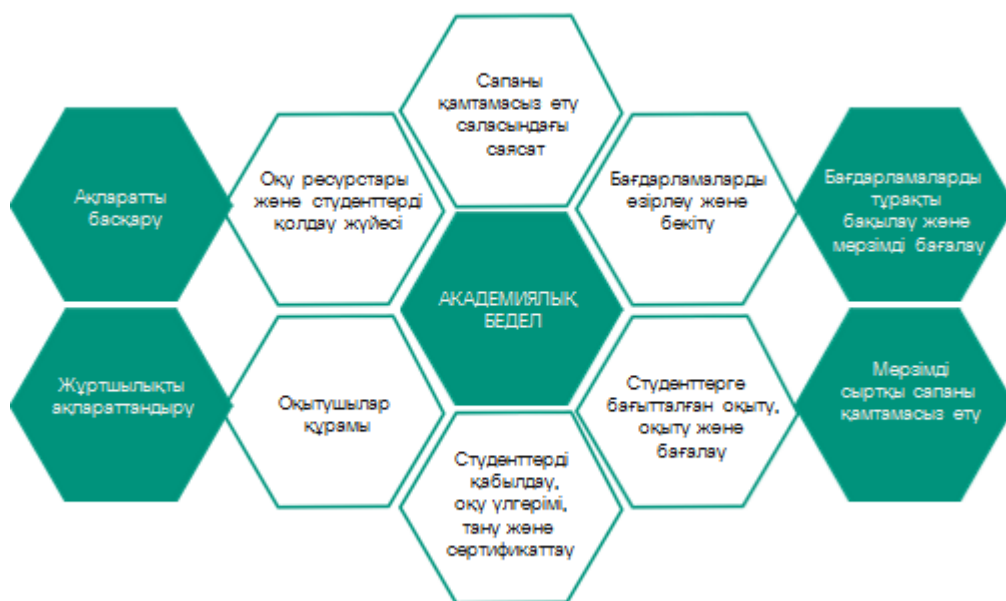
Сапаны қамтамасыз ету саласындағы саясат

Ақпаратты басқару

Оқу ресурстары және студенттерді қолдау жүйесі

Бағдарламаларды әзірлеу және бекіту

Бағдарламаларды тұрақты бақылау және мерзімді бағалау

АКАДЕМИЯЛЫҚ БЕДЕЛ

Жұртшылықты ақпараттандыру

Оқытушылар құрамы

Студенттерге бағытталған оқыту, оқыту және бағалау

Мерзімді сыртқы сапаны қамтамасыз ету

Студенттерді қабылдау, оқу үлгерімі, тану және сертификаттау